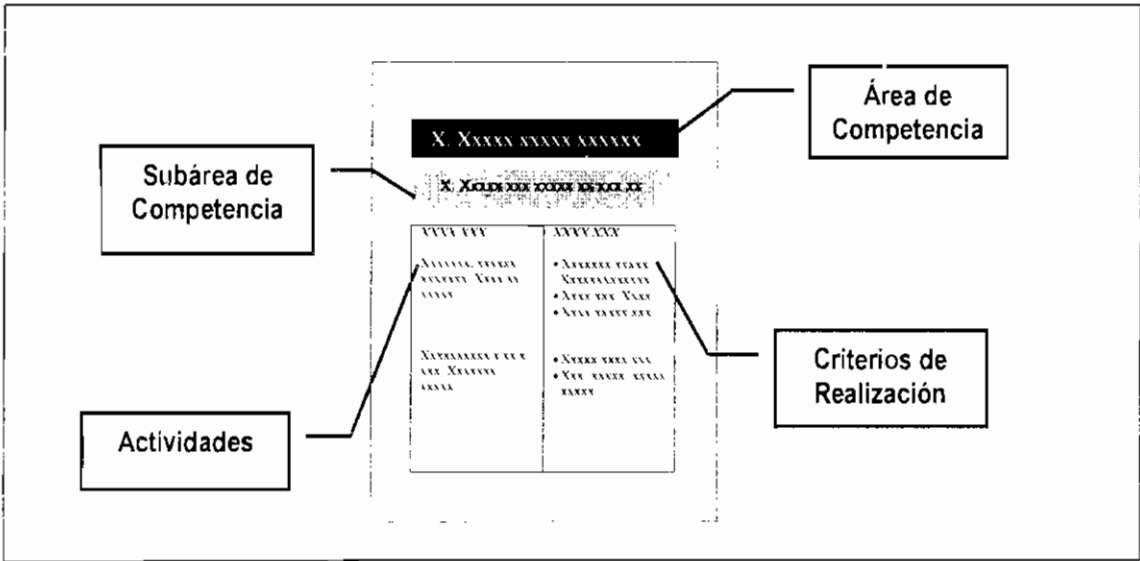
Área de Competencia

X. Xxxxx xxxxx xxxxxx

Subárea de Competencia

X. Xxxxx xxx xxxxx xxxxx xx

| Xxxxx xxx | Xxxxx xxx |
|---|---|
| Xxxxxxx, xxxxxx xxxxxxx. Xxxx xx xxxxx | • Xxxxxxx xxxxx Xxxxxxxxxxxx • Xxxx xxx Xxxx • Xxxx xxxxx xxx |
| Xxxxxxxxxx x xx x xxx Xxxxxxx xxxxx | • Xxxxx xxxx xxx • Xxx xxxxx xxxxx xxxxx |

Criterios de Realización

Actividades